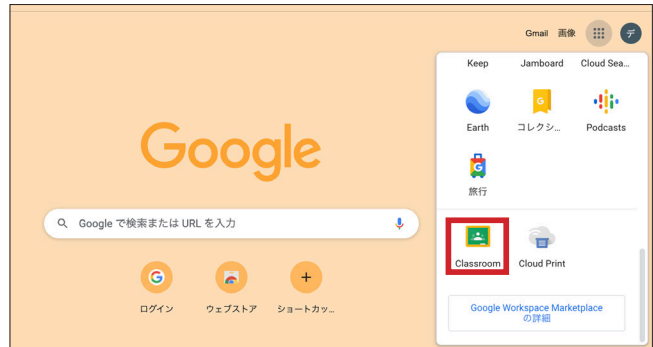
Gmail 画像

デ

Keep

Jamboard

Cloud Sea...

Earth

コレクシ...

Podcasts

旅行

Classroom

Cloud Print

Google Workspace Marketplace の詳細

Google

Google で検索または URL を入力

G

ログイン

ウェブストア

+

ショートカッ...